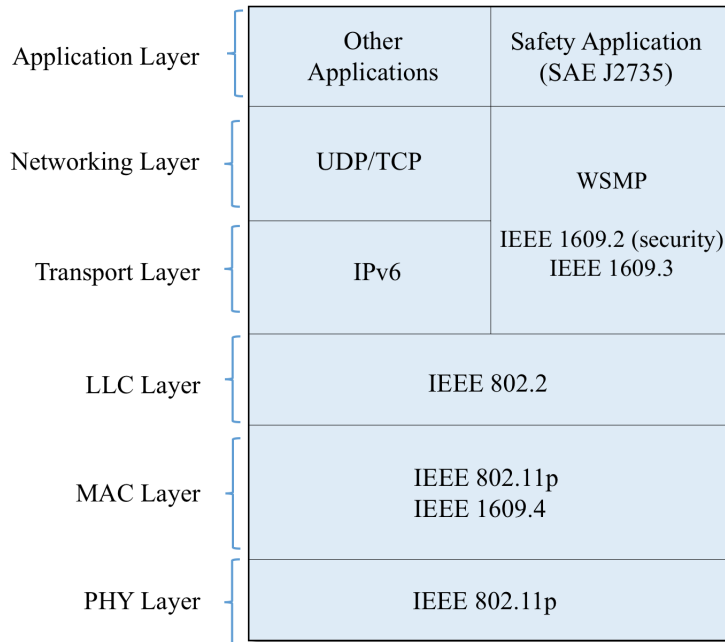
Application Layer
Other Applications
Safety Application (SAE J2735)

Networking Layer
UDP/TCP
WSMP
IEEE 1609.2 (security)
IEEE 1609.3

Transport Layer
IPv6

LLC Layer
IEEE 802.2

MAC Layer
IEEE 802.11p
IEEE 1609.4

PHY Layer
IEEE 802.11p